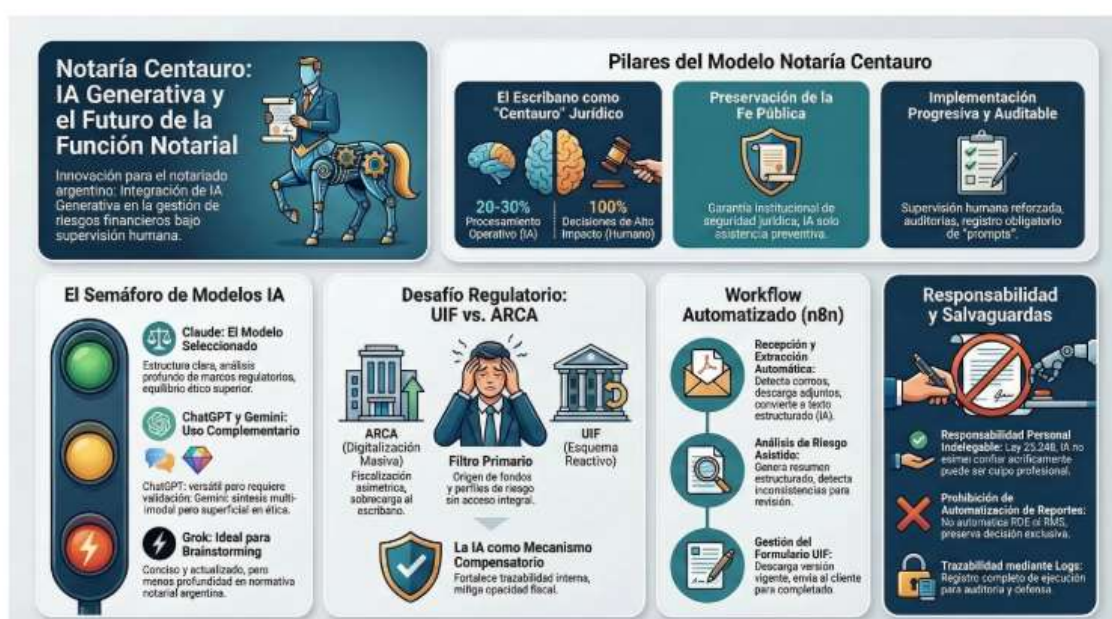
Notaría Centauro: IA Generativa y el Futuro de la Función Notarial

Innovación para el notariado argentino: Integración de IA Generativa en la gestión de riesgos financieros bajo supervisión humana.

Pilares del Modelo Notaría Centauro

El Escribano como "Centauro" Jurídico

20-30% Procesamiento Operativo (IA)

100% Decisiones de Alto Impacto (Humano)

Preservación de la Fe Pública

Garantía institucional de seguridad jurídica. IA solo asistencia preventiva.

Implementación Progresiva y Auditable

Supervisión humana reforzada, auditorías, registro obligatorio de "prompts".

El Semáforo de Modelos IA

Claude: El Modelo Seleccionado

Estructura clara, análisis profundo de marcos regulatorios, equilibrio ético superior.

ChatGPT y Gemini: Uso Complementario

ChatGPT: versátil pero requiere validación. Gemini: síntesis multimodal pero superficial en ética.

Grok: Ideal para Brainstorming

Conciso y actualizado, pero menos profundidad en normativa notarial argentina.

Desafío Regulatorio: UIF vs. ARCA

ARCA (Digitalización Masiva)

Fiscalización asimétrica, sobrecarga al escribano.

Filtro Primario

Origen de fondos y perfiles de riesgo sin acceso integral.

UIF (Esquema Reactivo)

La IA como Mecanismo Compensatorio

Fortalece trazabilidad interna, mitiga opacidad fiscal.

Workflow Automatizado (n8n)

Recepción y Extracción Automática: Detecta correos, descarga adjuntos, convierte a texto estructurado (IA).

Análisis de Riesgo Asistido: Genera resumen estructurado, detecta inconsistencias para revisión.

Gestión del Formulario UIF: Descarga versión vigente, envía al cliente para completado.

Responsabilidad y Salvaguardas

Responsabilidad Personal Indelegable: Ley 25.246. IA no exime; confiar acríticamente puede ser culpa profesional.

Prohibición de Automatización de Reportes: No automatiza RDE ni RMS, preserva decisión exclusiva.

Trazabilidad mediante Logs: Registro completo de ejecución para auditoría y defensa.